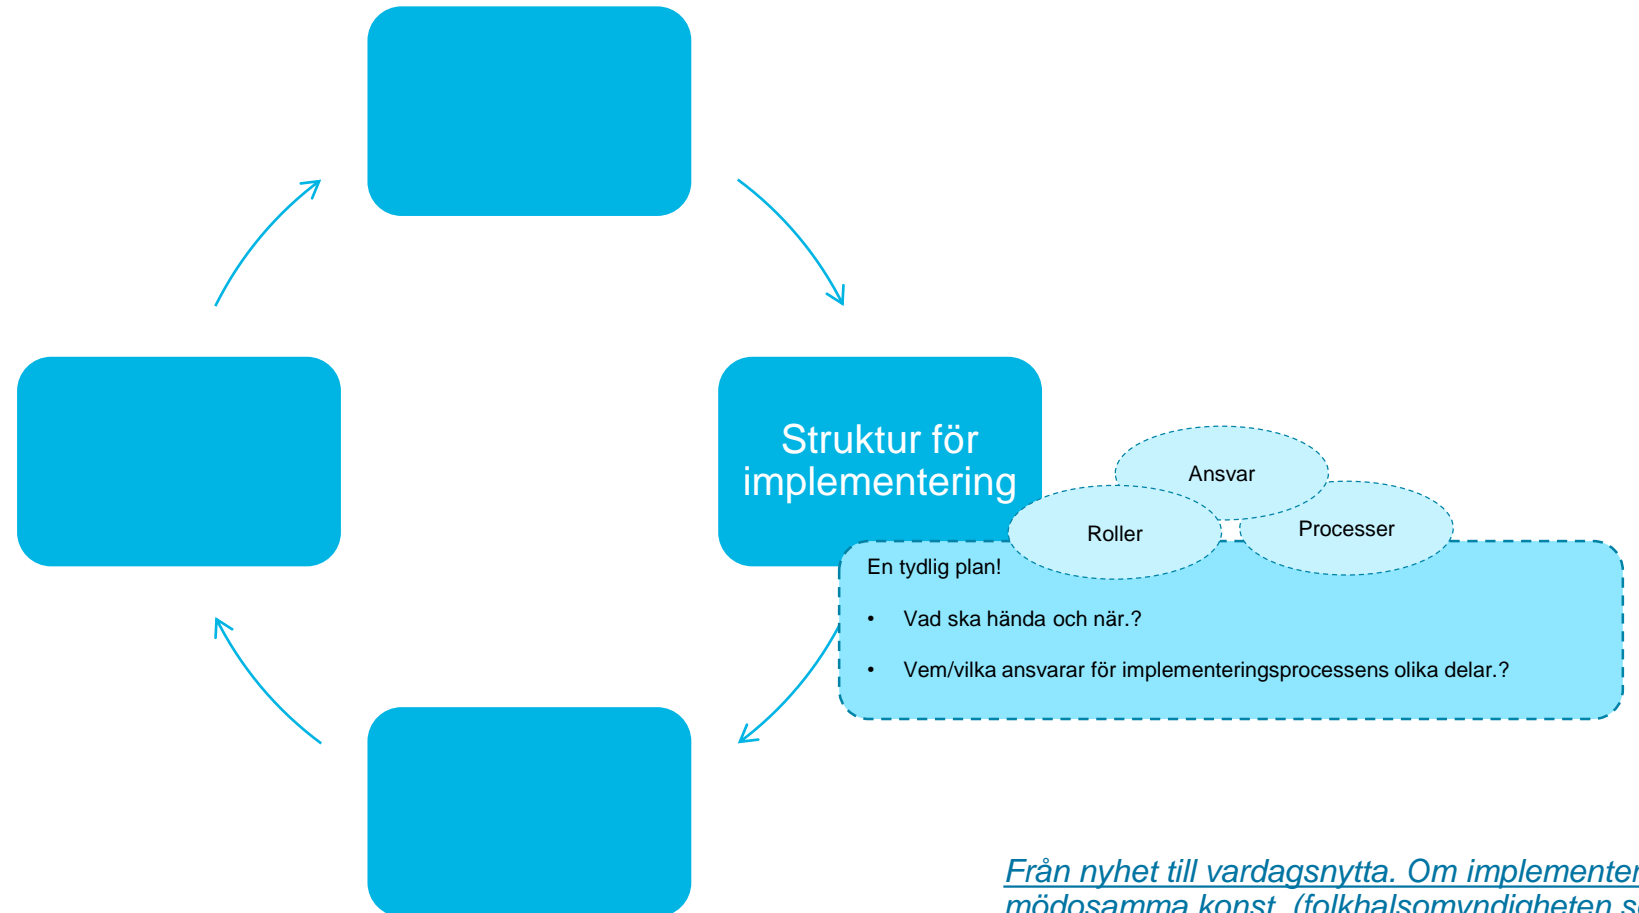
Struktur för implementering

Ansvar

Roller

Processer

En tydlig plan!

• Vad ska hända och när.?

• Vem/vilka ansvarar för implementeringsprocessens olika delar.?

Från nyhet till vardagsnytta. Om implementer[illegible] mödosamma konst. (folkhalsomyndigheten.s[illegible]